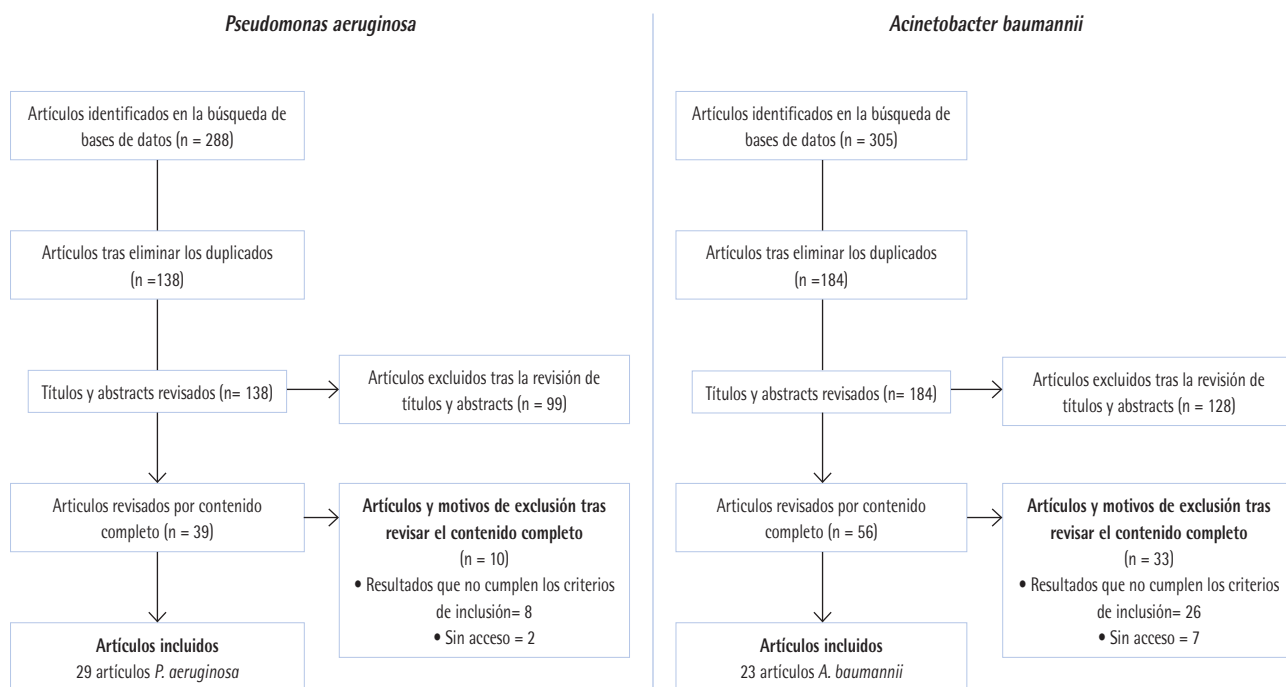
Pseudomonas aeruginosa

Artículos identificados en la búsqueda de bases de datos (n = 288)

Artículos tras eliminar los duplicados (n =138)

Títulos y abstracts revisados (n= 138)

Artículos excluidos tras la revisión de títulos y abstracts (n = 99)

Articulos revisados por contenido completo (n = 39)

Artículos y motivos de exclusión tras revisar el contenido completo
(n = 10)
• Resultados que no cumplen los criterios de inclusión= 8
• Sin acceso = 2

Artículos incluidos
29 artículos P. aeruginosa

Acinetobacter baumannii

Artículos identificados en la búsqueda de bases de datos (n = 305)

Artículos tras eliminar los duplicados (n =184)

Títulos y abstracts revisados (n= 184)

Artículos excluidos tras la revisión de títulos y abstracts (n = 128)

Articulos revisados por contenido completo (n = 56)

Artículos y motivos de exclusión tras revisar el contenido completo
(n = 33)
• Resultados que no cumplen los criterios de inclusión= 26
• Sin acceso = 7

Artículos incluidos
23 artículos A. baumannii